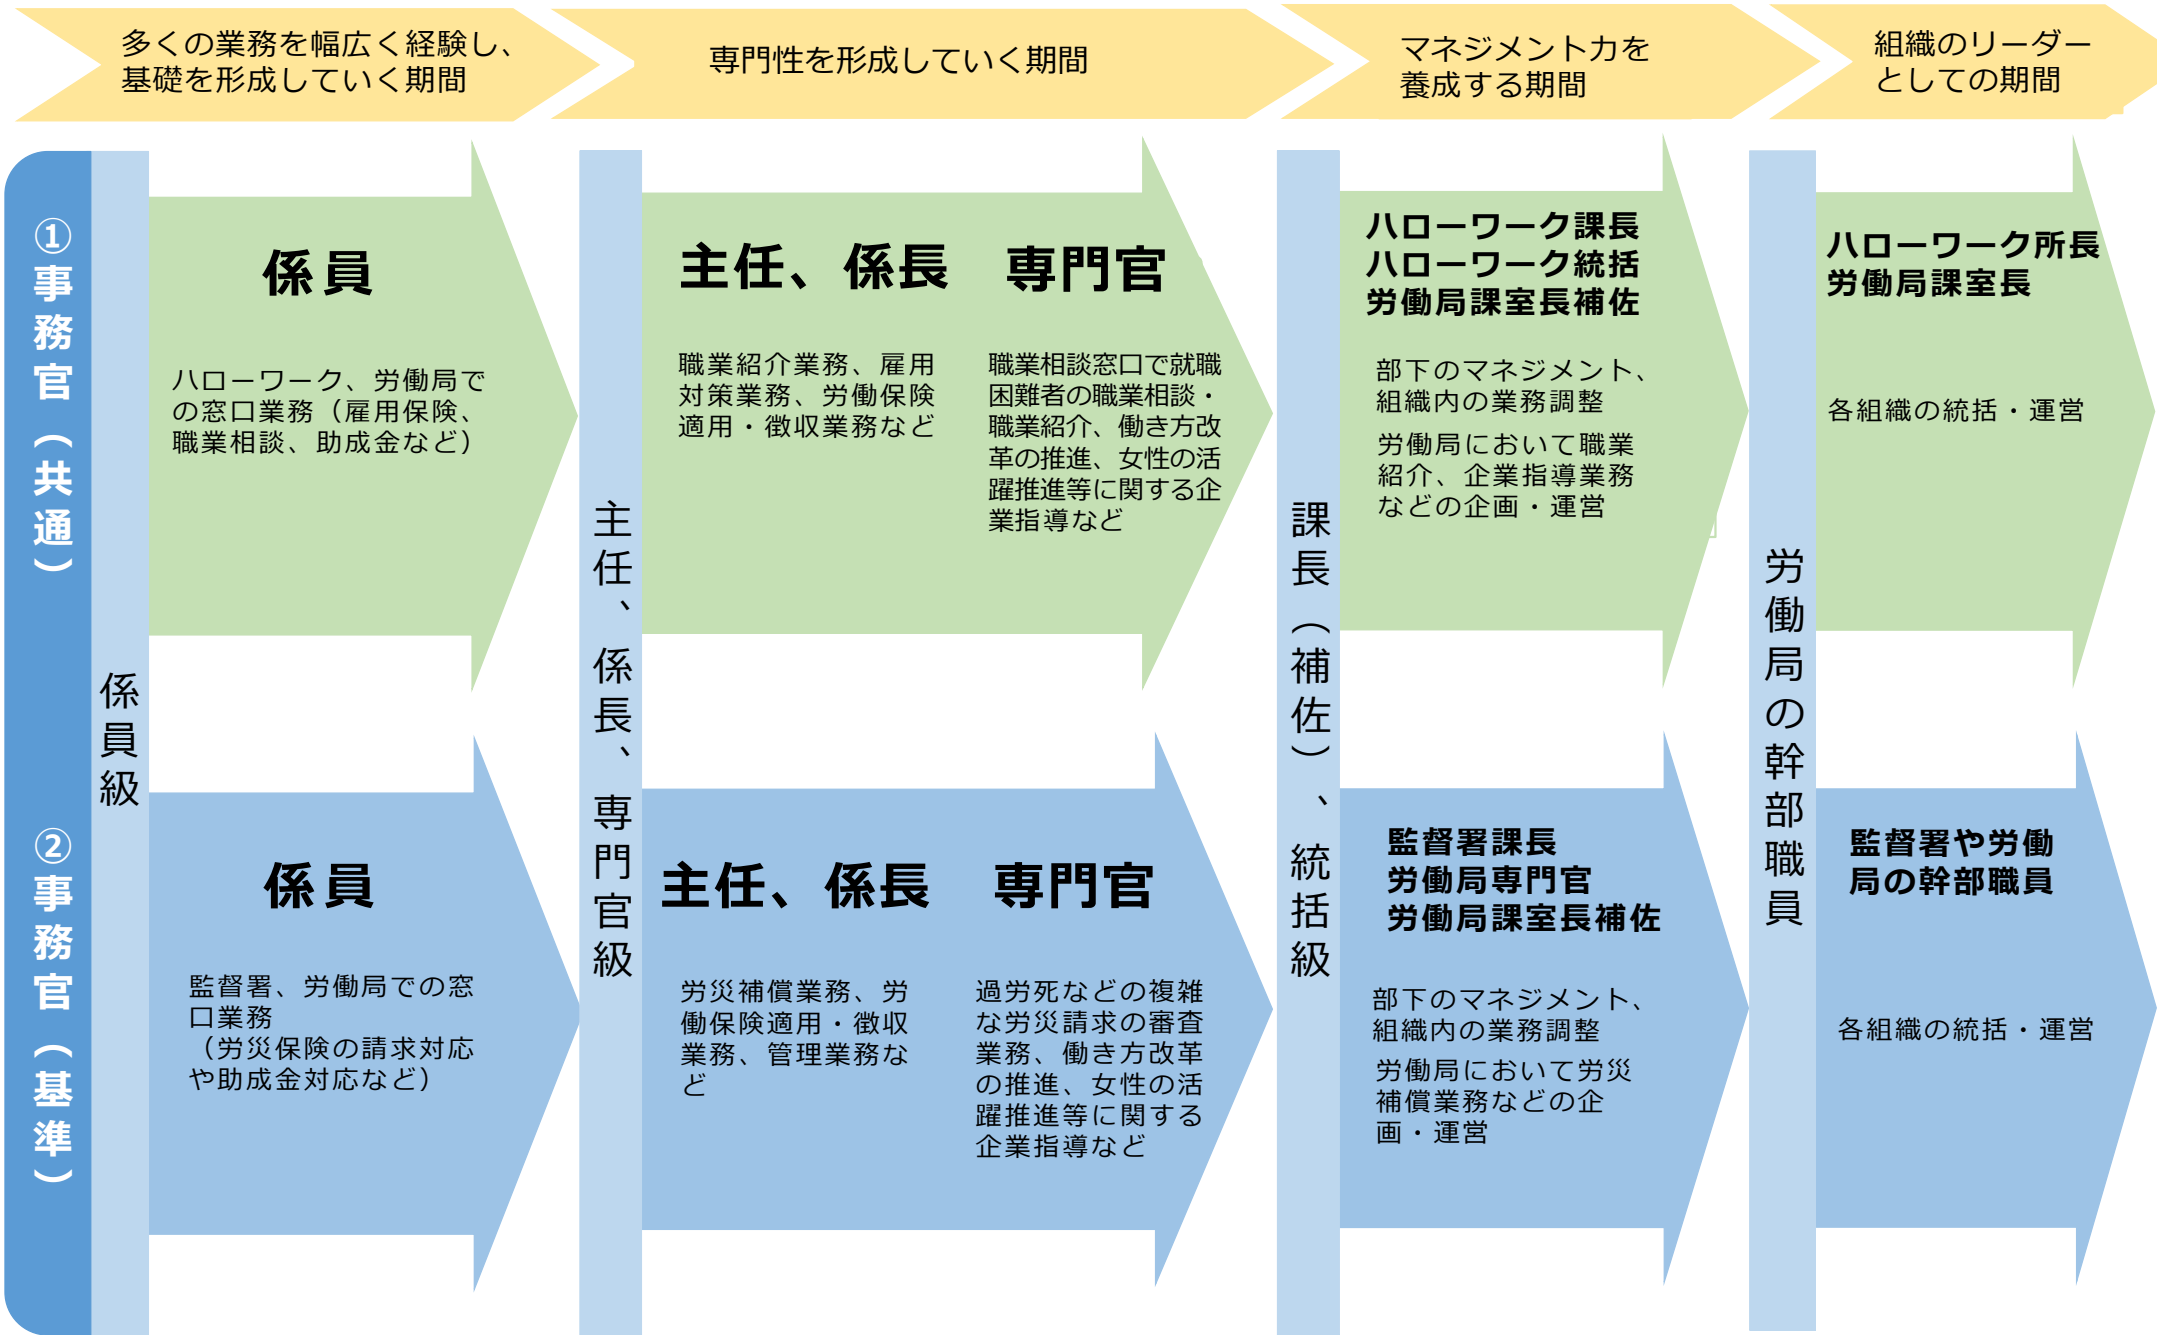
多くの業務を幅広く経験し、基礎を形成していく期間

専門性を形成していく期間

マネジメント力を養成する期間

組織のリーダーとしての期間

①事務官（共通）

係員級

係員

ハローワーク、労働局での窓口業務（雇用保険、職業相談、助成金など）

主任、係長、専門官級

主任、係長　専門官

職業紹介業務、雇用対策業務、労働保険適用・徴収業務など

職業相談窓口で就職困難者の職業相談・職業紹介、働き方改革の推進、女性の活躍推進等に関する企業指導など

課長（補佐）、統括級

ハローワーク課長
ハローワーク統括
労働局課室長補佐

部下のマネジメント、組織内の業務調整

労働局において職業紹介、企業指導業務などの企画・運営

労働局の幹部職員

ハローワーク所長
労働局課室長

各組織の統括・運営

②事務官（基準）

係員

監督署、労働局での窓口業務（労災保険の請求対応や助成金対応など）

主任、係長　専門官

労災補償業務、労働保険適用・徴収業務、管理業務など

過労死などの複雑な労災請求の審査業務、働き方改革の推進、女性の活躍推進等に関する企業指導など

監督署課長
労働局専門官
労働局課室長補佐

部下のマネジメント、組織内の業務調整

労働局において労災補償業務などの企画・運営

監督署や労働局の幹部職員

各組織の統括・運営